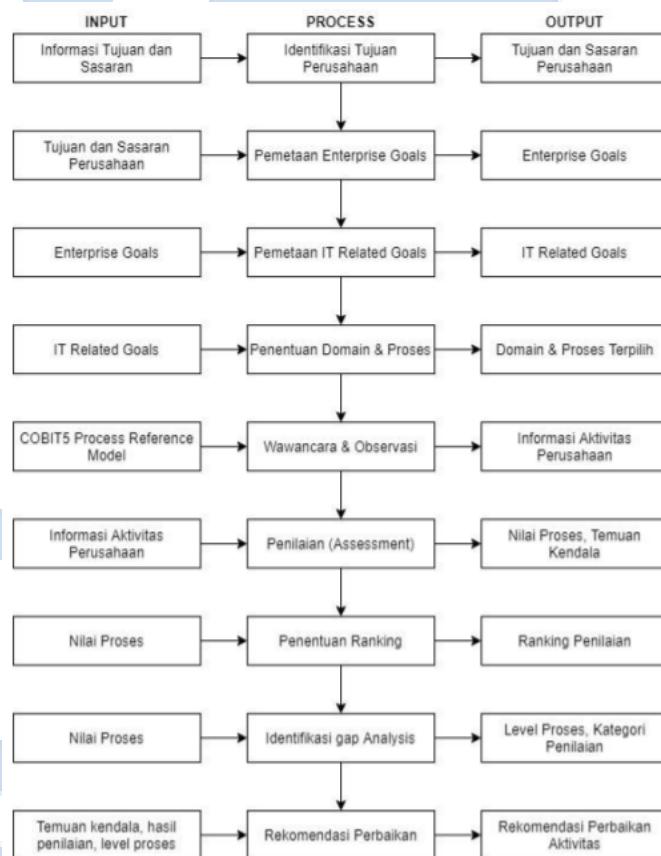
INPUT

PROCESS

OUTPUT

Informasi Tujuan dan Sasaran

Identifikasi Tujuan Perusahaan

Tujuan dan Sasaran Perusahaan

Tujuan dan Sasaran Perusahaan

Pemetaan Enterprise Goals

Enterprise Goals

Enterprise Goals

Pemetaan IT Related Goals

IT Related Goals

IT Related Goals

Penentuan Domain & Proses

Domain & Proses Terpilih

COBIT5 Process Reference Model

Wawancara & Observasi

Informasi Aktivitas Perusahaan

Informasi Aktivitas Perusahaan

Penilaian (Assessment)

Nilai Proses, Temuan Kendala

Nilai Proses

Penentuan Ranking

Ranking Penilaian

Nilai Proses

Identifikasi gap Analysis

Level Proses, Kategori Penilaian

Temuan kendala, hasil penilaian, level proses

Rekomendasi Perbaikan

Rekomendasi Perbaikan Aktivitas